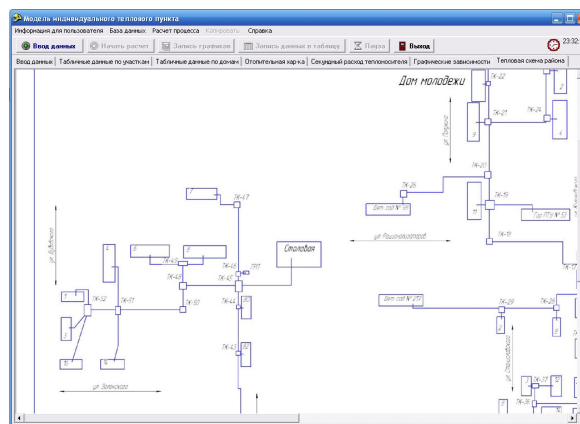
Модель индивидуального теплового пункта

Информация для пользователя База данных Расчет процесса Калибровать Справка

Ввод данных Начать расчет Запись графиков Запись данных в таблицу Пауза Выход 23:32

Ввод данных Табличные данные по участкам Табличные данные по домам Отопительная карта Секундный расход теплоносителя Графические зависимости Тепловая схема района

Дом молодежи

ТК-22

ТК-21

ТК-20

ТК-26

ТК-19

ТК-18

ТК-17

ТК-47

ТК-46

ТК-45

ТК-52

ТК-51

ТК-50

ТК-44

ТК-43

ТК-29

ТК-28

Столовая

ул. Рационализаторов

ул. Зеленская

ул. Буйнакского

ул. Энергетиков

Дет. сад № 17

Гор. ПТУ № 13

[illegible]

ТП